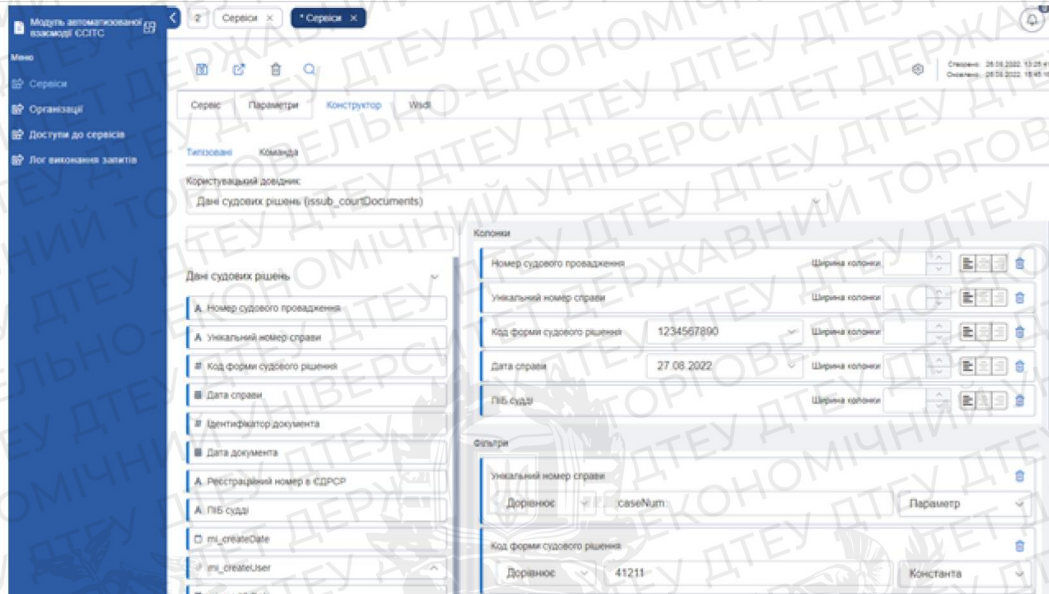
Модуль автоматизованої взаємодії ЄСІТС

Меню

Сервіси

Організації

Доступи до сервісів

Лог виконання запитів

2 Сервіси × * Сервіси ×

Створено: 26.08.2022, 13:25:4
Оновлено: 26.08.2022, 15:45:1

Сервіс Параметри Конструктор Wsdl

Типізовані Команда

Користувацький довідник

Дані судових рішень (issub_courtDocuments)

Дані судових рішень

A Номер судового провадження

A Унікальний номер справи

# Код форми судового рішення

Дата справи

# Ідентифікатор документа

Дата документа

A Реєстраційний номер в ЄДРСР

A ПІБ судді

mi_createDate

mi_createUser

Колонки

Номер судового провадження Ширина колонки

Унікальний номер справи Ширина колонки

Код форми судового рішення 1234567890 Ширина колонки

Дата справи 27.08.2022 Ширина колонки

ПІБ судді Ширина колонки

Фільтри

Унікальний номер справи

Дорівнює caseNum Параметр

Код форми судового рішення

Дорівнює 41211 Константа

ДТЕУ ДЕРЖАВНИЙ ТОРГОВЕЛЬНО-ЕКОНОМІЧНИЙ УНІВЕРСИТЕТ